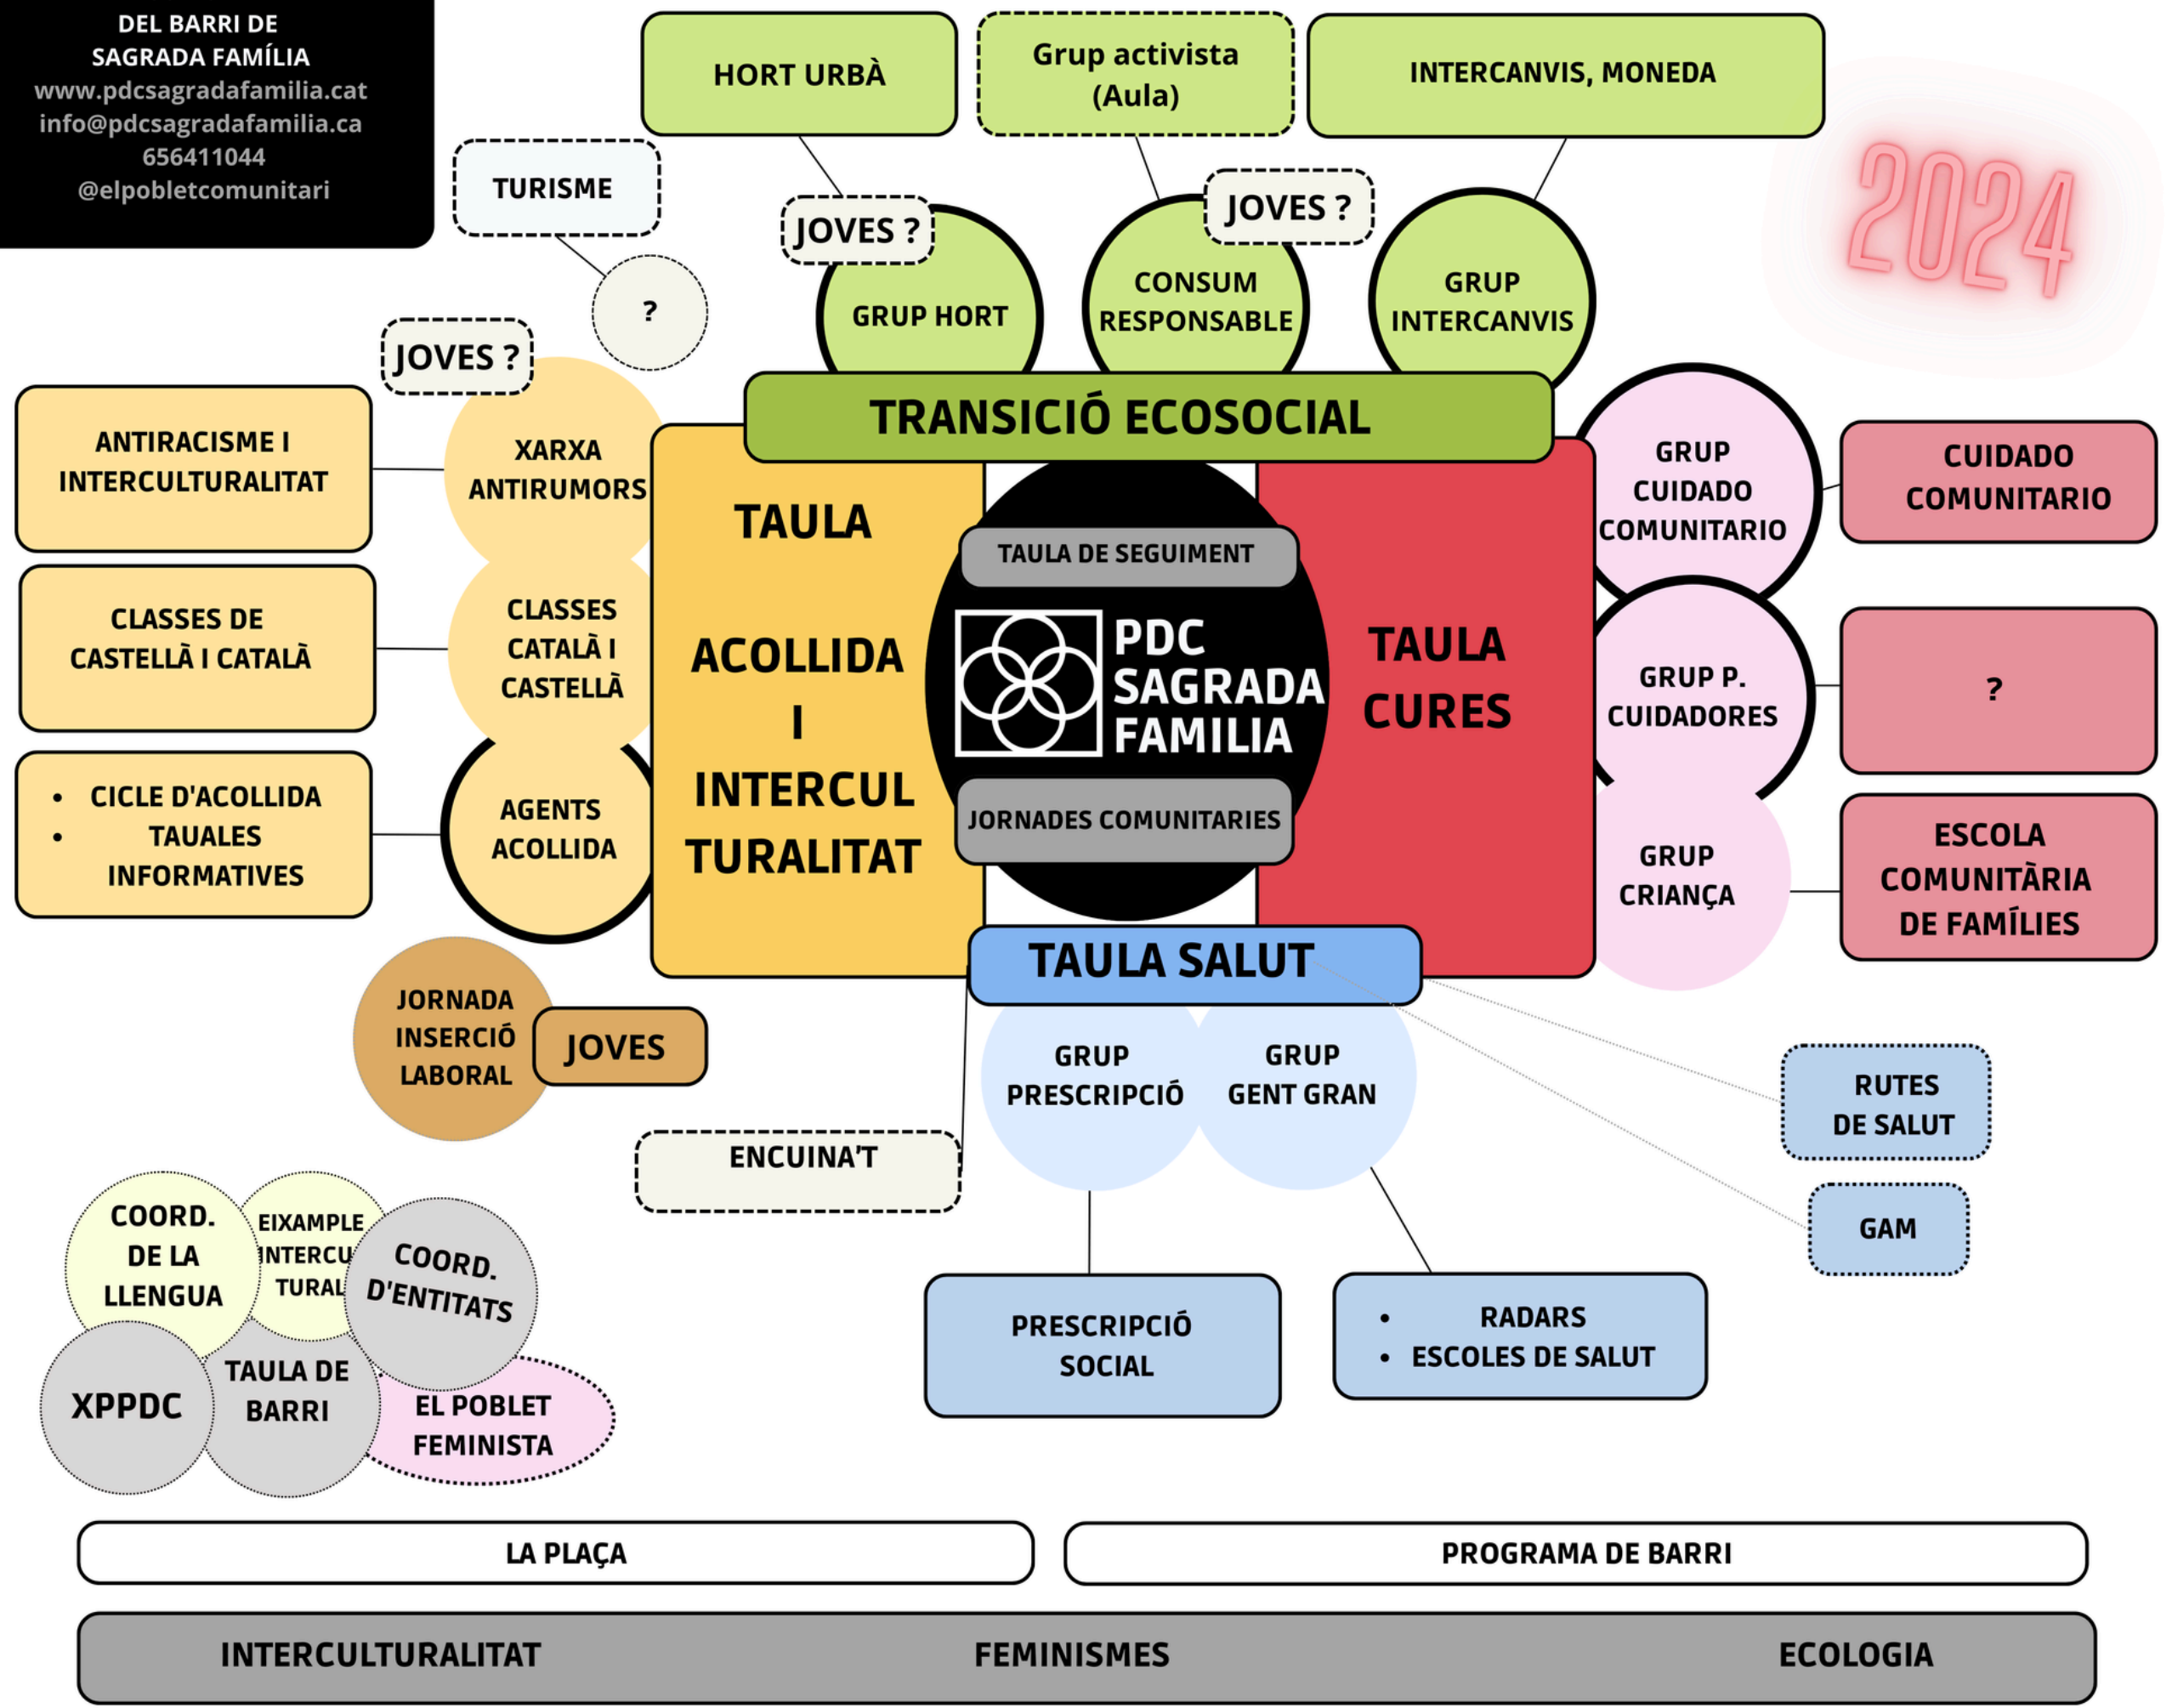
DEL BARRI DE SAGRADA FAMÍLIA
www.pdcsagradafamilia.cat
info@pdcsagradafamilia.ca
656411044
@elpobletcomunitari

HORT URBÀ

Grup activista (Aula)

INTERCANVIS, MONEDA

2024

TURISME

JOVES ?

JOVES ?

?

GRUP HORT

CONSUM RESPONSABLE

GRUP INTERCANVIS

JOVES ?

TRANSICIÓ ECOSOCIAL

ANTIRACISME I INTERCULTURALITAT

XARXA ANTIRUMORS

CLASSES DE CASTELLÀ I CATALÀ

CLASSES CATALÀ I CASTELLÀ

• CICLE D'ACOLLIDA
• TAUALES INFORMATIVES

AGENTS ACOLLIDA

TAULA ACOLLIDA I INTERCUL TURALITAT

TAULA DE SEGUIMENT

PDC SAGRADA FAMILIA

JORNADES COMUNITARIES

TAULA CURES

GRUP CUIDADO COMUNITARIO

CUIDADO COMUNITARIO

GRUP P. CUIDADORES

?

GRUP CRIANÇA

ESCOLA COMUNITÀRIA DE FAMÍLIES

TAULA SALUT

JORNADA INSERCIÓ LABORAL

JOVES

GRUP PRESCRIPCIÓ

GRUP GENT GRAN

RUTES DE SALUT

GAM

ENCUINA'T

COORD. DE LA LLENGUA

EIXAMPLE INTERCU TURAL

COORD. D'ENTITATS

XPPDC

TAULA DE BARRI

EL POBLET FEMINISTA

PRESCRIPCIÓ SOCIAL

• RADARS
• ESCOLES DE SALUT

LA PLAÇA

PROGRAMA DE BARRI

INTERCULTURALITAT FEMINISMES ECOLOGIA